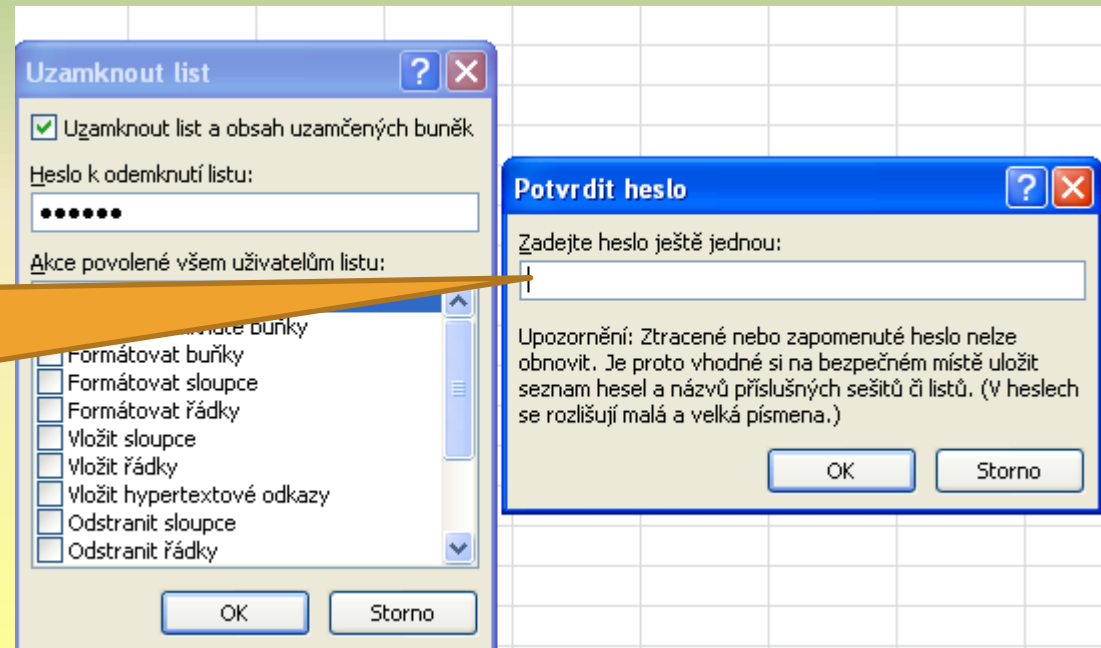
Uzamknout list

Uzamknout list a obsah uzamčených buněk

Heslo k odemknutí listu:

••••••

Akce povolené všem uživatelům listu:

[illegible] buňky

Formátovat buňky

Formátovat sloupce

Formátovat řádky

Vložit sloupce

Vložit řádky

Vložit hypertextové odkazy

Odstranit sloupce

Odstranit řádky

OK

Storno

Potvrdit heslo

Zadejte heslo ještě jednou:

Upozornění: Ztracené nebo zapomenuté heslo nelze obnovit. Je proto vhodné si na bezpečném místě uložit seznam hesel a názvů příslušných sešitů či listů. (V heslech se rozlišují malá a velká písmena.)

OK

Storno